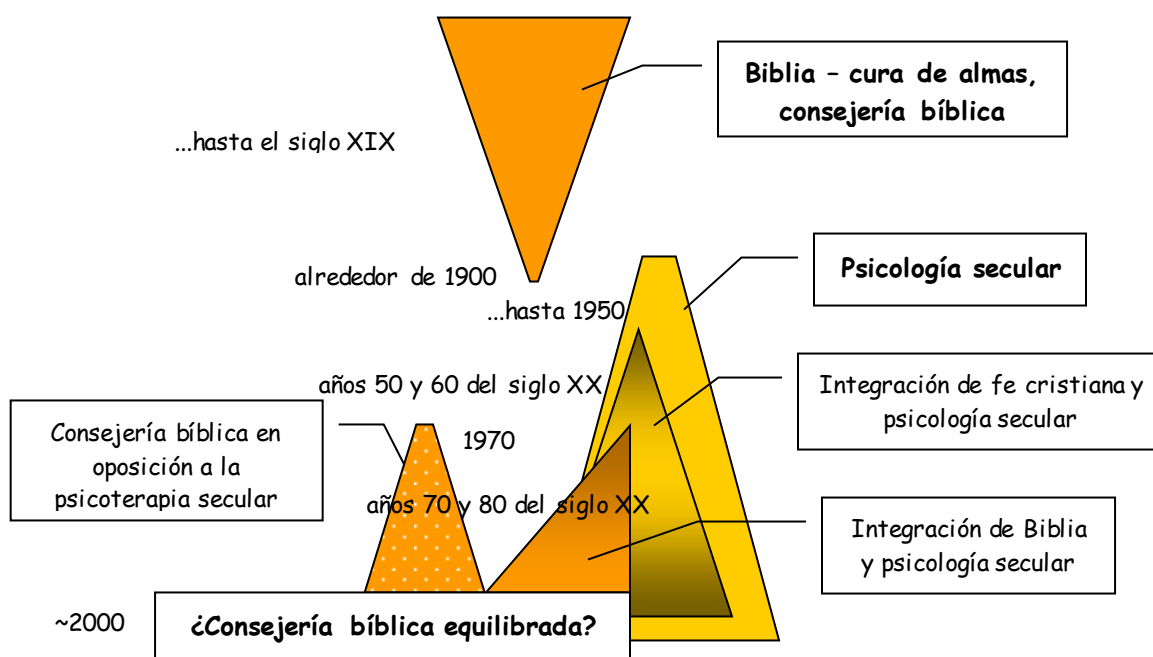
...hasta el siglo XIX

Biblia – cura de almas, consejería bíblica

alrededor de 1900

...hasta 1950

Psicología secular

años 50 y 60 del siglo XX

Integración de fe cristiana y psicología secular

Consejería bíblica en oposición a la psicoterapia secular

1970

años 70 y 80 del siglo XX

Integración de Biblia y psicología secular

~2000

¿Consejería bíblica equilibrada?